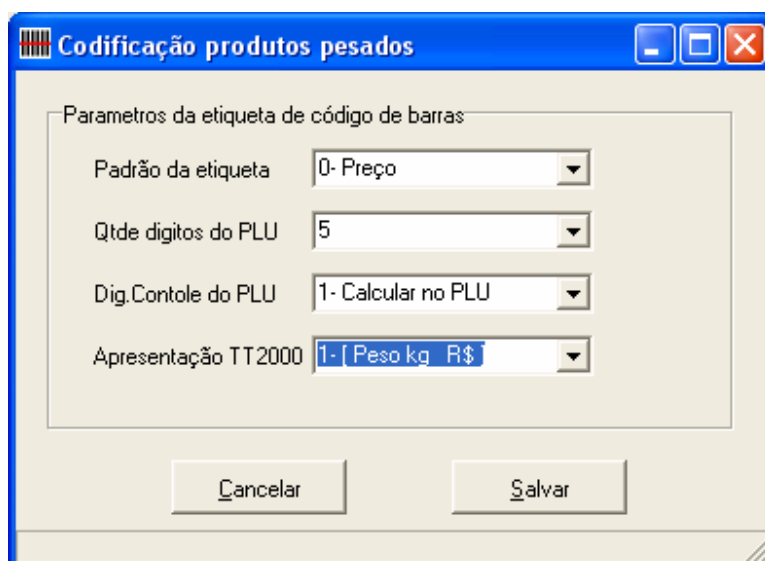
Codificação produtos pesados

Parametros da etiqueta de código de barras

Padrão da etiqueta
0- Preço

Qtde digitos do PLU
5

Dig.Contole do PLU
1- Calcular no PLU

Apresentação TT2000
1- [ Peso kg R$ ]

Cancelar
Salvar